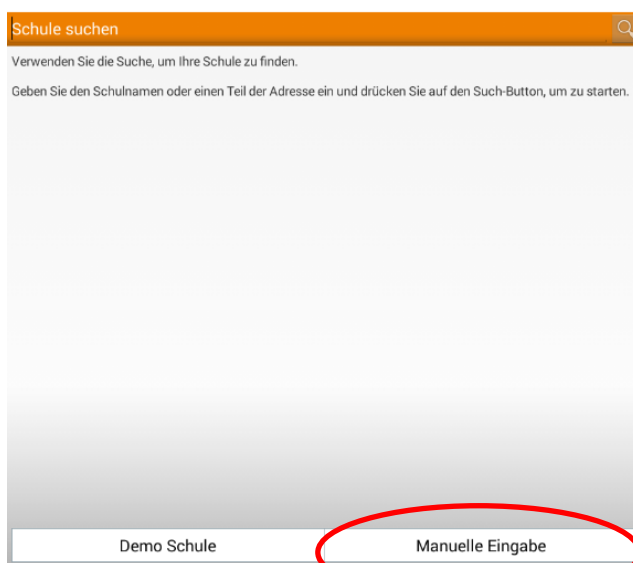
Schule suchen

Verwenden Sie die Suche, um Ihre Schule zu finden.

Geben Sie den Schulnamen oder einen Teil der Adresse ein und drücken Sie auf den Such-Button, um zu starten.

Demo Schule

Manuelle Eingabe